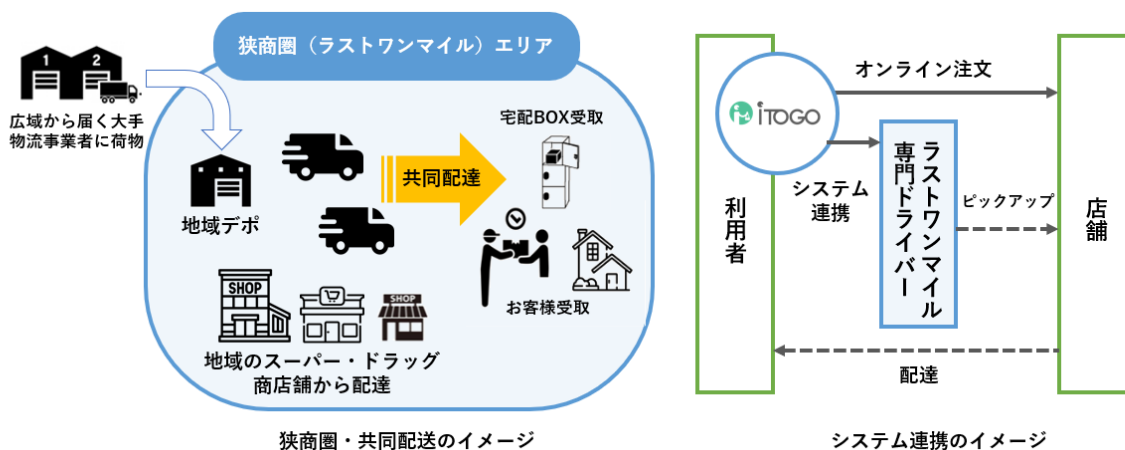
狭商圏（ラストワンマイル）エリア

1 2

広域から届く大手物流事業者に荷物

地域デポ

共同配達

宅配BOX受取

お客様受取

SHOP

SHOP

地域のスーパー・ドラッグ商店舗から配達

狭商圏・共同配送のイメージ

利用者

iTOGO

オンライン注文

システム連携

ラストワンマイル専門ドライバー

ピックアップ

店舗

配達

システム連携のイメージ